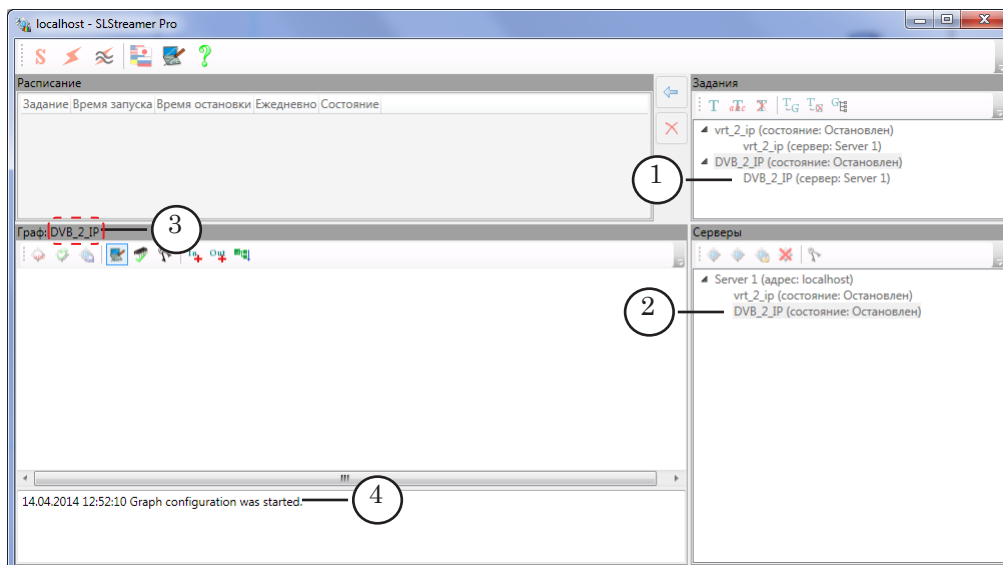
localhost - SLStreamer Pro

Расписание

| Задание | Время запуска | Время остановки | Ежедневно | Состояние |
|---|---|---|---|---|

Задания

vrt_2_ip (состояние: Остановлен)
vrt_2_ip (сервер: Server 1)
DVB_2_IP (состояние: Остановлен)
DVB_2_IP (сервер: Server 1)

1

Граф: DVB_2_IP

3

Серверы

Server 1 (адрес: localhost)
vrt_2_ip (состояние: Остановлен)
DVB_2_IP (состояние: Остановлен)

2

14.04.2014 12:52:10 Graph configuration was started.

4